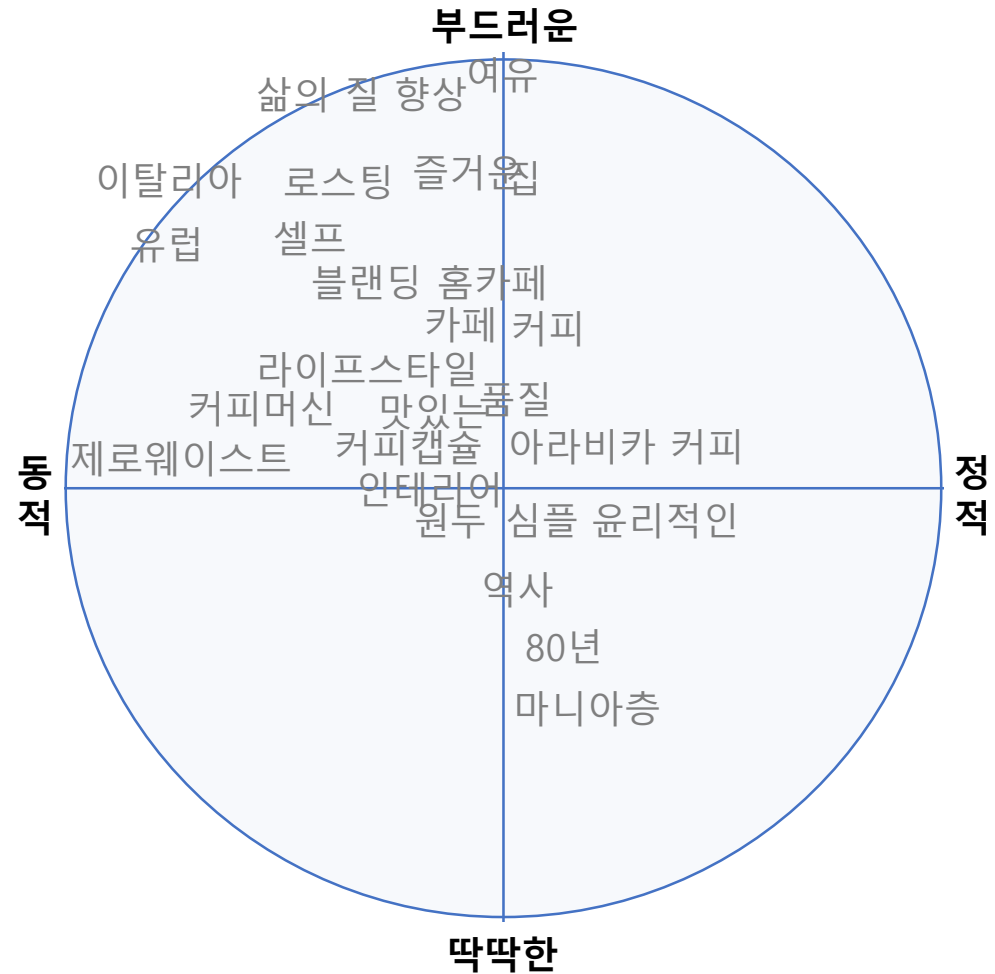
부드러운

삶의 질 향상

여유

이탈리아

로스팅

즐거운

집

유럽

셀프

블랜딩

홈카페

카페 커피

라이프스타일

커피머신

맛있는

품질

동적

제로웨이스트

커피캡슐

아라비카 커피

정적

인테리어

원두

심플

윤리적인

역사

80년

마니아층

딱딱한